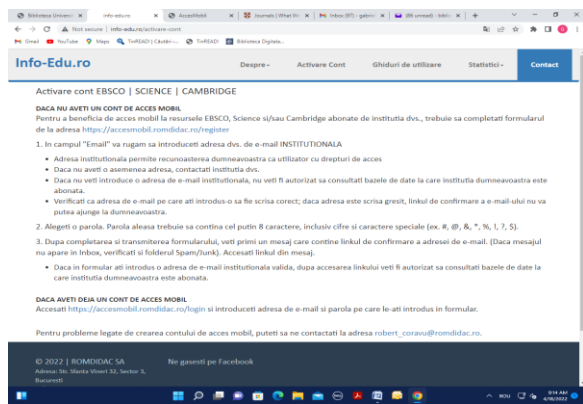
Biblioteca Univers | Info-edu.ro | AccesMobil | Journals | What Ww | Inbox (97) - gabrie | (fă unread) - bibli | +

Not secure | info-edu.ro/activare-cont

Gmail YouTube Maps TinREAD | Căutări-... TinREAD Biblioteca Digitala...

Info-Edu.ro

Despre | Activare Cont | Ghiduri de utilizare | Statistici | Contact

Activare cont EBSCO | SCIENCE | CAMBRIDGE

DACA NU AVETI UN CONT DE ACCES MOBIL
Pentru a beneficia de acces mobil la resursele EBSCO, Science si/sau Cambridge abonate de institutia dvs., trebuie sa completati formularul de la adresa https://accesmobil.romdidac.ro/register

1. In campul "Email" va rugam sa introduceti adresa dvs. de e-mail INSTITUTIONALA

- Adresa institutionala permite recunoasterea dumneavoastra ca utilizator cu drepturi de acces
- Daca nu aveti o asemenea adresa, contactati institutia dvs.
- Daca nu veti introduce o adresa de e-mail institutionala, nu veti fi autorizat sa consultati bazele de date la care institutia dumneavoastra este abonata.
- Verificati ca adresa de e-mail pe care ati introdus-o sa fie scrisa corect; daca adresa este scrisa gresit, linkul de confirmare a e-mail-ului nu va putea ajunge la dumneavoastra.

2. Alegeti o parola. Parola aleasa trebuie sa contina cel putin 8 caractere, inclusiv cifre si caractere speciale (ex. #, @, &, *, %, !, ?, $).

3. Dupa completerea si transmiterea formularului, veti primi un mesaj care contine linkul de confirmare a adresei de e-mail. (Daca mesajul nu apare in Inbox, verificati si folderul Spam/Junk). Accesati linkul din mesaj.

- Daca in formular ati introdus o adresa de e-mail institutionala valida, dupa accesarea linkului veti fi autorizat sa consultati bazele de date la care institutia dumneavoastra este abonata.

DACA AVETI DEJA UN CONT DE ACCES MOBIL
Accesati https://accesmobil.romdidac.ro/login si introduceti adresa de e-mail si parola pe care le-ati introdus in formular.

Pentru probleme legate de crearea contului de acces mobil, puteti sa ne contactati la adresa robert_coravu@romdidac.ro.

© 2022 | ROMDIDAC SA
Adresa: Str. Sfanta Vineri 32, Sector 3, Bucuresti

Ne gasesti pe Facebook

ROU 3:14 AM 4/10/2022